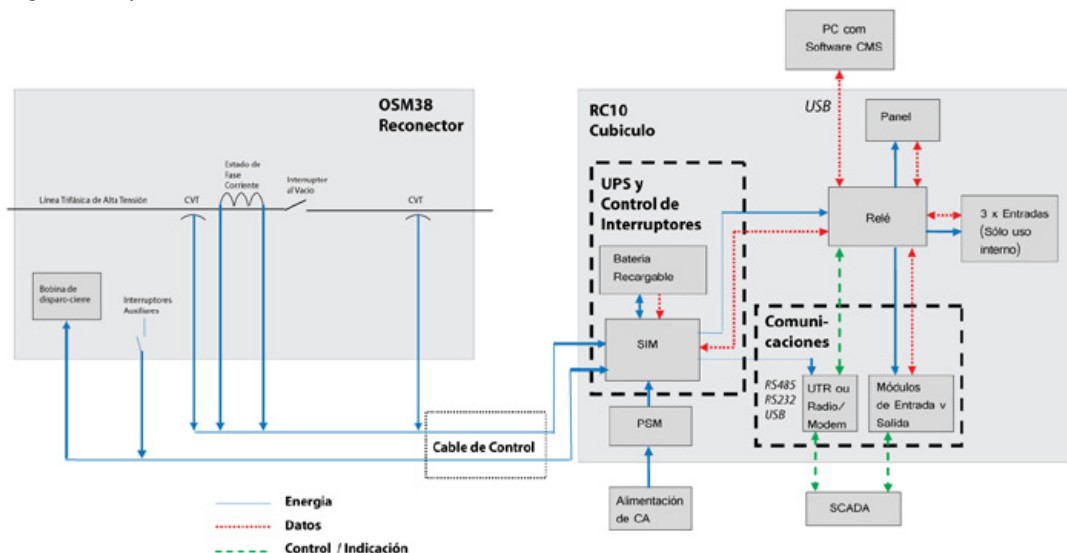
PC com Software CMS

OSM38 Reconector

RC10 Cubiculo

USB

Panel

Estado de Fase Corriente

Interruptor al Vacio

Línea Trifásica de Alta Tensión

CVT

CVT

UPS y Control de Interruptores

Relé

3 x Entradas (Sólo uso interno)

Bateria Recargable

Bobina de disparo-cierre

Interruptores Auxiliares

Comunicaciones

SIM

RS485 RS232 USB

UTR ou Radio/ Modem

Módulos de Entrada y Salida

PSM

Cable de Control

Energia

Datos

Control / Indicación

Alimentación de CA

SCADA